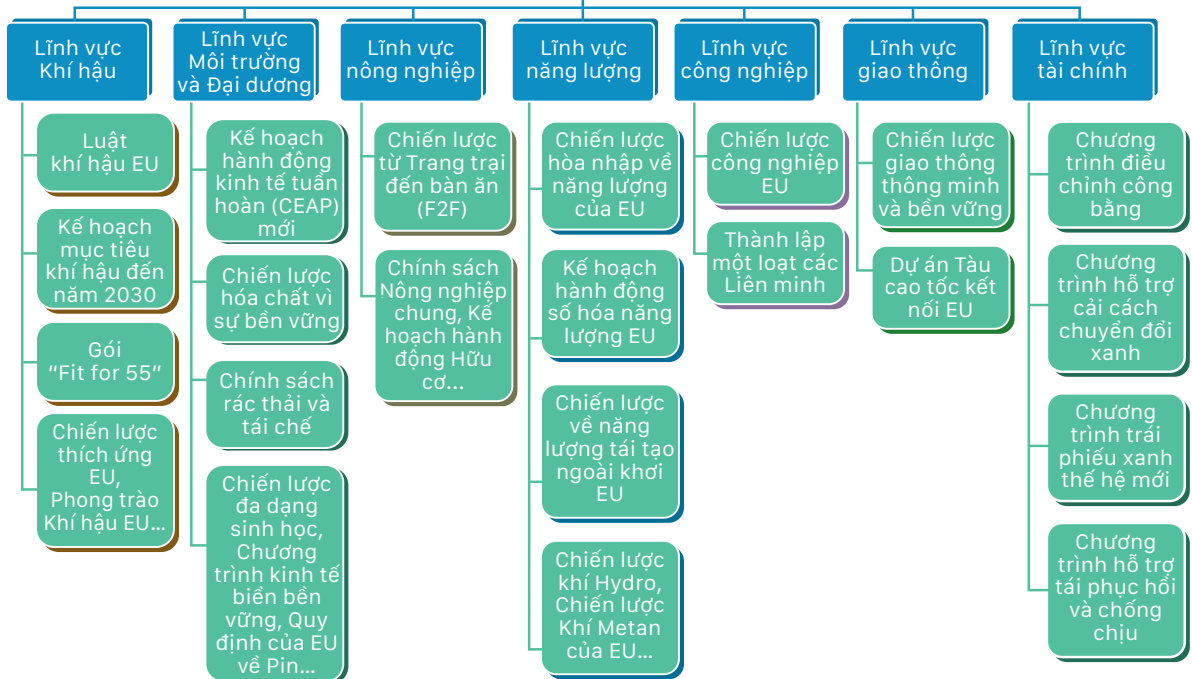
Lĩnh vực Khí hậu

Luật khí hậu EU

Kế hoạch mục tiêu khí hậu đến năm 2030

Gói "Fit for 55"

Chiến lược thích ứng EU, Phong trào Khí hậu EU...

Lĩnh vực Môi trường và Đại dương

Kế hoạch hành động kinh tế tuần hoàn (CEAP) mới

Chiến lược hóa chất vì sự bền vững

Chính sách rác thải và tái chế

Chiến lược đa dạng sinh học, Chương trình kinh tế biển bền vững, Quy định của EU về Pin...

Lĩnh vực nông nghiệp

Chiến lược từ Trang trại đến bàn ăn (F2F)

Chính sách Nông nghiệp chung, Kế hoạch hành động Hữu cơ...

Lĩnh vực năng lượng

Chiến lược hòa nhập về năng lượng của EU

Kế hoạch hành động số hóa năng lượng EU

Chiến lược về năng lượng tái tạo ngoài khơi EU

Chiến lược khí Hydro, Chiến lược Khí Metan của EU...

Lĩnh vực công nghiệp

Chiến lược công nghiệp EU

Thành lập một loạt các Liên minh

Lĩnh vực giao thông

Chiến lược giao thông thông minh và bền vững

Dự án Tàu cao tốc kết nối EU

Lĩnh vực tài chính

Chương trình điều chỉnh công bằng

Chương trình hỗ trợ cải cách chuyển đổi xanh

Chương trình trái phiếu xanh thế hệ mới

Chương trình hỗ trợ tái phục hồi và chống chịu